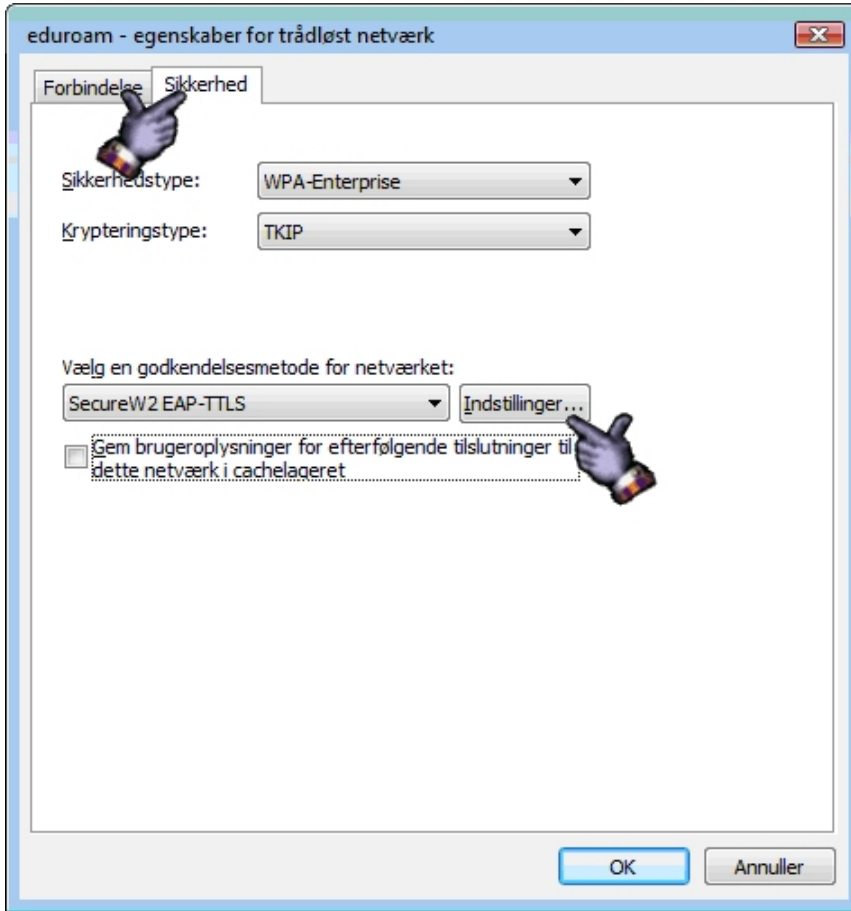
eduroam - egenskaber for trådløst netværk

Forbindelse | Sikkerhed

Sikkerhedstype: WPA-Enterprise

Krypteringstype: TKIP

Vælg en godkendelsesmetode for netværket:

SecureW2 EAP-TTLS

Indstillinger...

Gem brugeroplysninger for efterfølgende tilslutninger til dette netværk i cachelageret

OK

Annuller